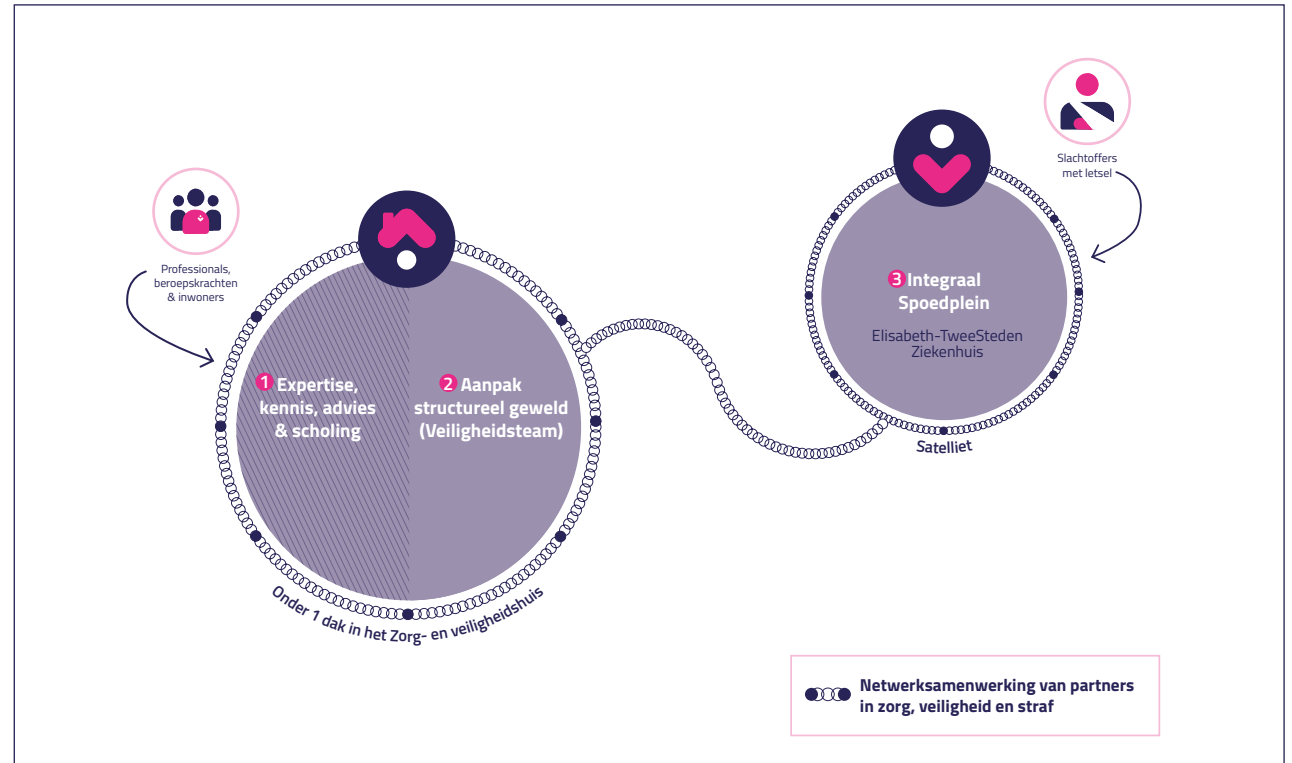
Slachtoffers met letsel

Professionals, beroepskrachten & inwoners

1 Expertise, kennis, advies & scholing

2 Aanpak structureel geweld (Veiligheidsteam)

3 Integraal Spoedplein

Elisabeth-TweeSteden Ziekenhuis

Satelliet

Onder 1 dak in het Zorg- en veiligheidshuis

Netwerksamenwerking van partners in zorg, veiligheid en straf